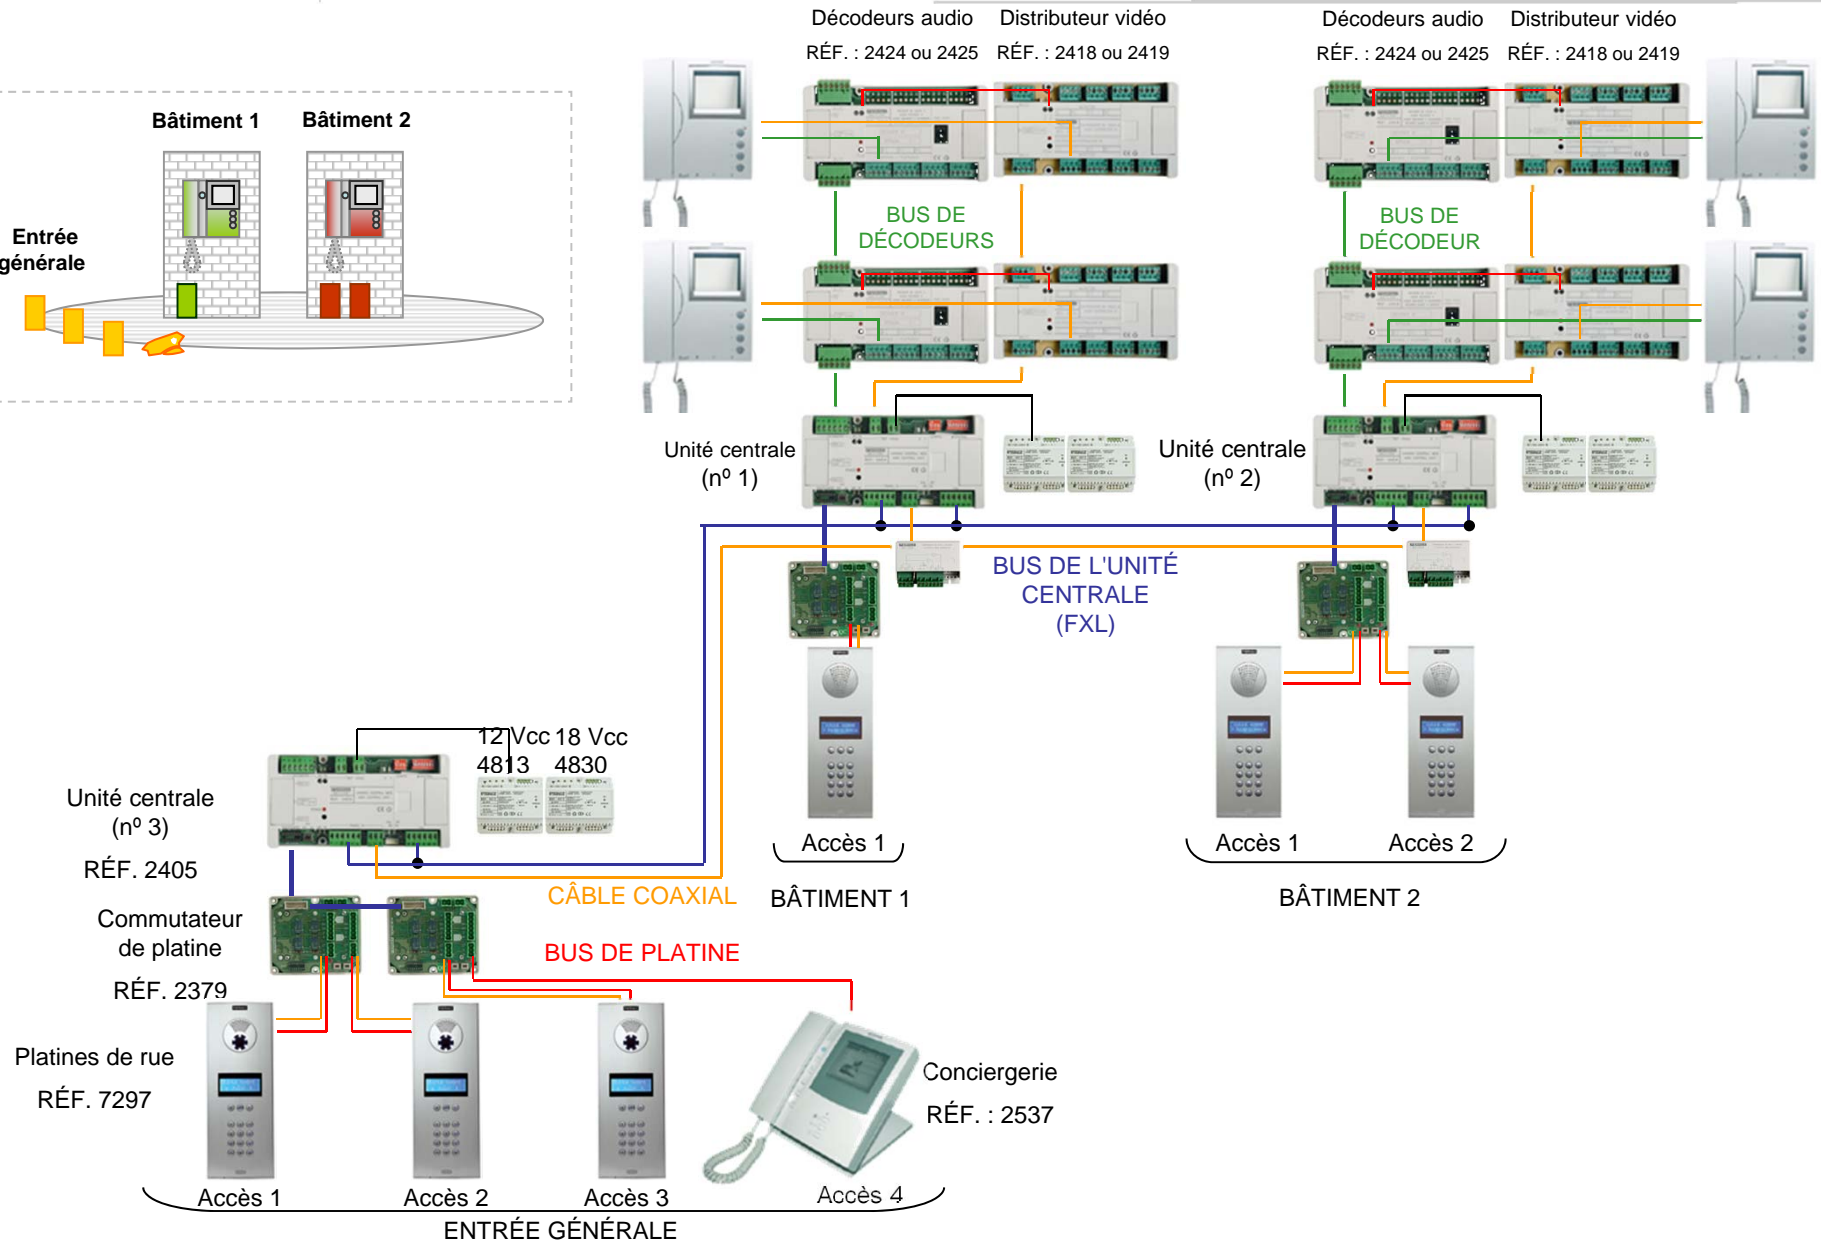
Décodeurs audio
RÉF. : 2424 ou 2425

Distributeur vidéo
RÉF. : 2418 ou 2419

Décodeurs audio
RÉF. : 2424 ou 2425

Distributeur vidéo
RÉF. : 2418 ou 2419

Bâtiment 1

Bâtiment 2

Entrée générale

BUS DE DÉCODEURS

BUS DE DÉCODEUR

Unité centrale
(nº 1)

Unité centrale
(nº 2)

BUS DE L'UNITÉ CENTRALE (FXL)

12 Vcc 18 Vcc
4813 4830

Unité centrale
(nº 3)
RÉF. 2405

Accès 1
BÂTIMENT 1

Accès 1 Accès 2
BÂTIMENT 2

CÂBLE COAXIAL

Commutateur de platine
RÉF. 2379

BUS DE PLATINE

Platines de rue
RÉF. 7297

Conciergerie
RÉF. : 2537

Accès 1 Accès 2 Accès 3 Accès 4
ENTRÉE GÉNÉRALE